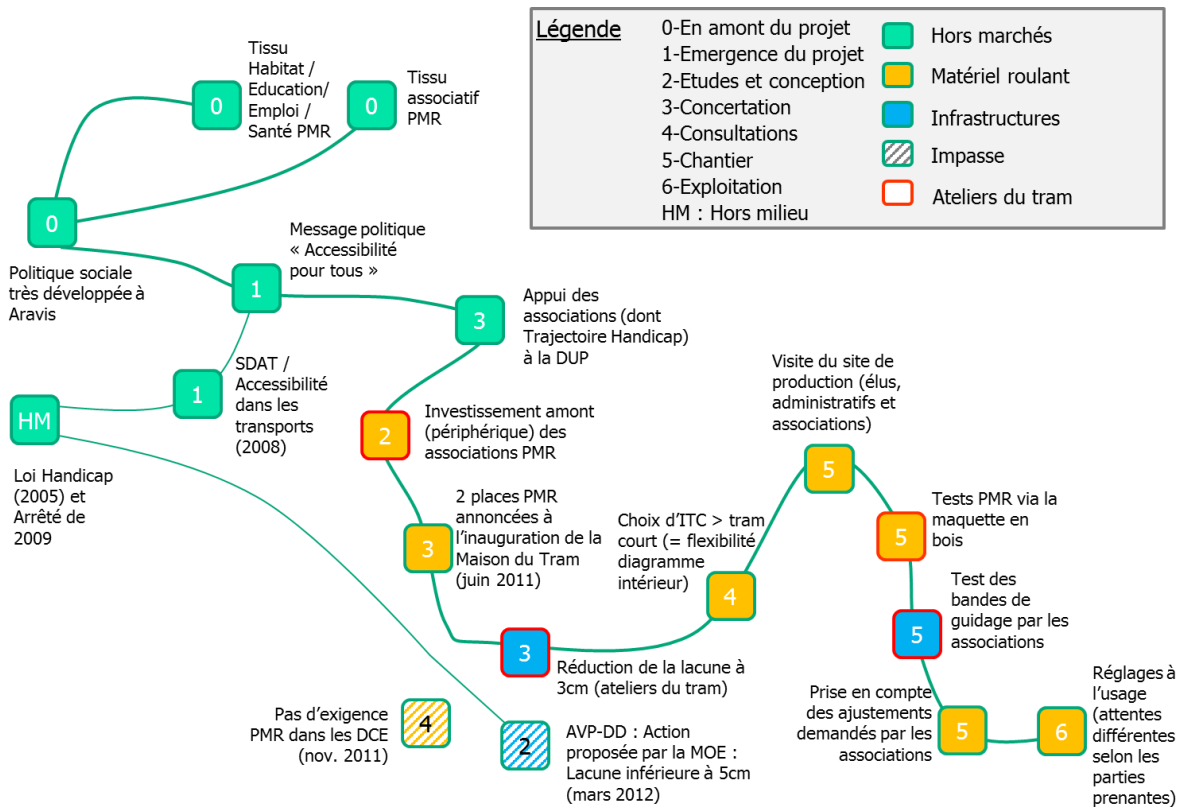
Légende
0-En amont du projet
1-Emergence du projet
2-Etudes et conception
3-Concertation
4-Consultations
5-Chantier
6-Exploitation
HM : Hors milieu

Hors marchés
Matériel roulant
Infrastructures
Impasse
Ateliers du tram

0
Tissu Habitat / Education/ Emploi / Santé PMR

0
Tissu associatif PMR

0
Politique sociale très développée à Aravis

1
Message politique « Accessibilité pour tous »

3
Appui des associations (dont Trajectoire Handicap) à la DUP

1
SDAT / Accessibilité dans les transports (2008)

HM
Loi Handicap (2005) et Arrêté de 2009

2
Investissement amont (périphérique) des associations PMR

5
Visite du site de production (élus, administratifs et associations)

3
2 places PMR annoncées à l'inauguration de la Maison du Tram (juin 2011)

Choix d'ITC > tram court (= flexibilité diagramme intérieur)
4

5
Tests PMR via la maquette en bois

5
Test des bandes de guidage par les associations

3
Réduction de la lacune à 3cm (ateliers du tram)

4
Pas d'exigence PMR dans les DCE (nov. 2011)

2
AVP-DD : Action proposée par la MOE : Lacune inférieure à 5cm (mars 2012)

Prise en compte des ajustements demandés par les associations
5

6
Réglages à l'usage (attentes différentes selon les parties prenantes)